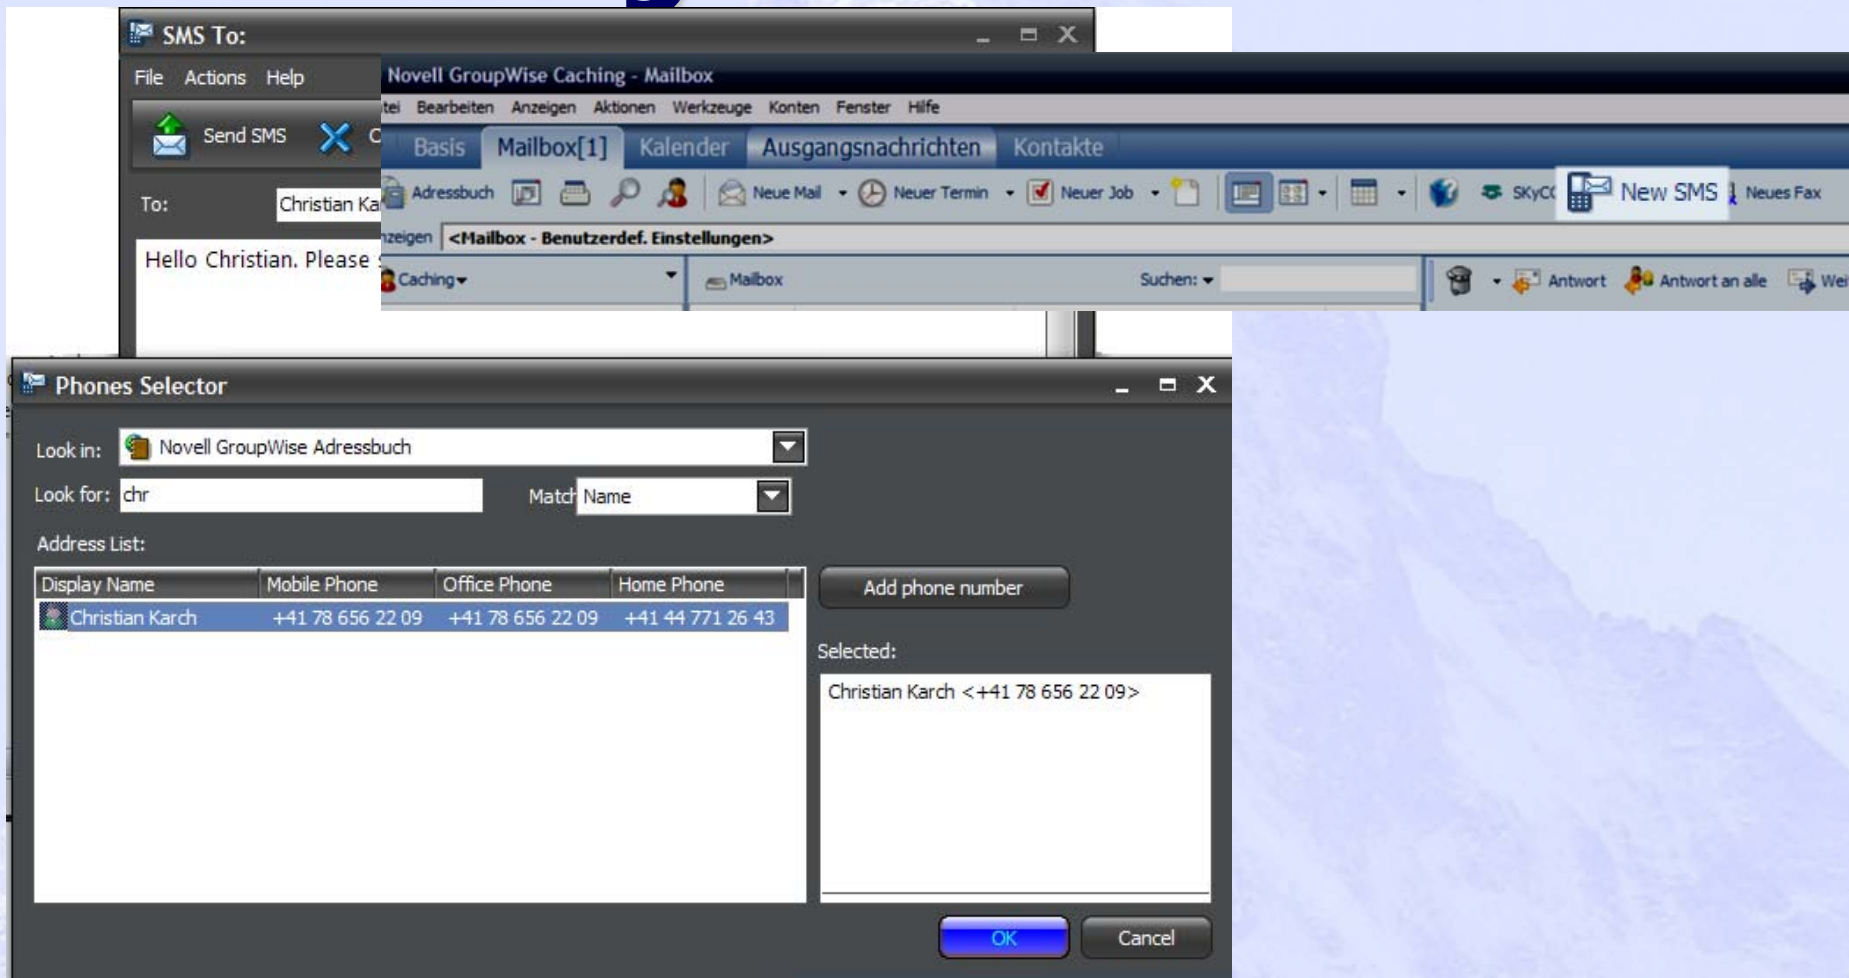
SMS To:

File Actions Help

Send SMS C

To: Christian Ka

Hello Christian. Please

Novell GroupWise Caching - Mailbox

tei Bearbeiten Anzeigen Aktionen Werkzeuge Konten Fenster Hilfe

Basis Mailbox[1] Kalender Ausgangsnachrichten Kontakte

Adressbuch Neue Mail Neuer Termin Neuer Job SkyC New SMS Neues Fax

nzeigen <Mailbox - Benutzerdef. Einstellungen>

Caching Mailbox Suchen: Antwort Antwort an alle Wei

Phones Selector

Look in: Novell GroupWise Adressbuch

Look for: chr Match Name

Address List:

| Display Name | Mobile Phone | Office Phone | Home Phone |
|---|---|---|---|
| Christian Karch | +41 78 656 22 09 | +41 78 656 22 09 | +41 44 771 26 43 |

Add phone number

Selected:

Christian Karch <+41 78 656 22 09>

OK Cancel